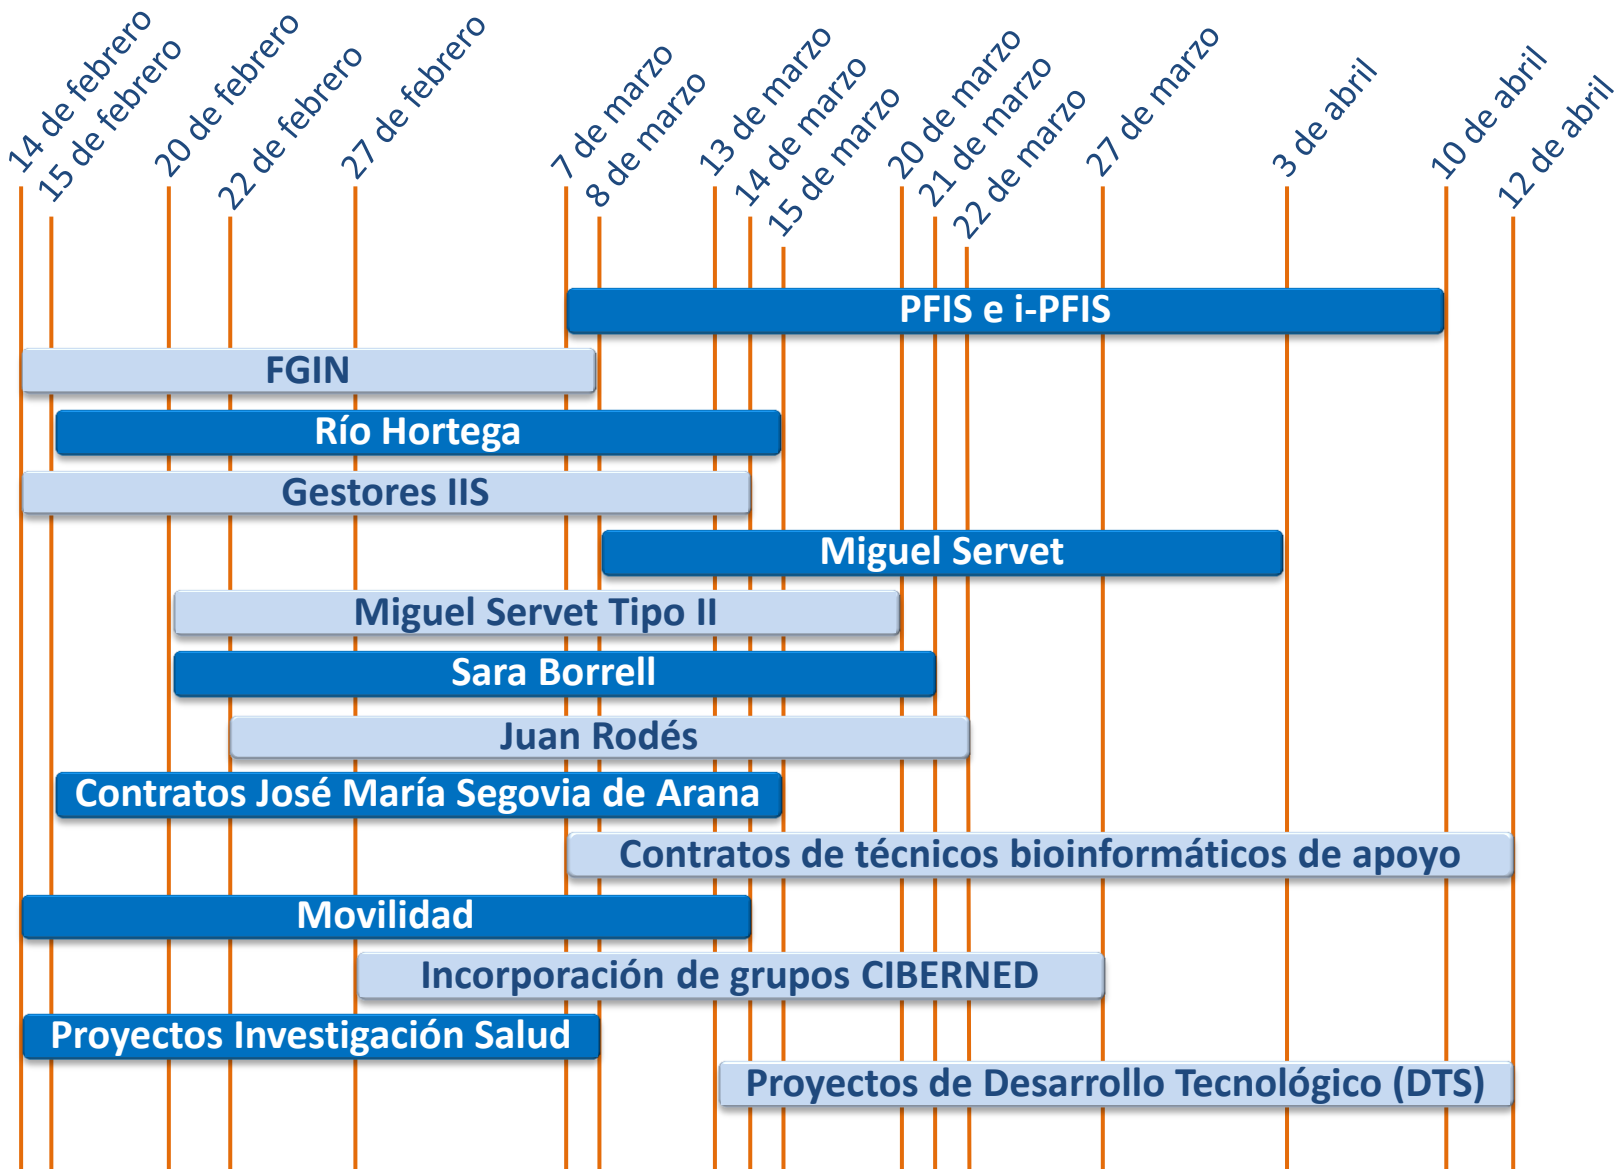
14 de febrero
15 de febrero
20 de febrero
22 de febrero
27 de febrero
7 de marzo
8 de marzo
13 de marzo
14 de marzo
15 de marzo
20 de marzo
21 de marzo
22 de marzo
27 de marzo
3 de abril
10 de abril
12 de abril

PFIS e i-PFIS
FGIN
Río Hortega
Gestores IIS
Miguel Servet
Miguel Servet Tipo II
Sara Borrell
Juan Rodés
Contratos José María Segovia de Arana
Contratos de técnicos bioinformáticos de apoyo
Movilidad
Incorporación de grupos CIBERNED
Proyectos Investigación Salud
Proyectos de Desarrollo Tecnológico (DTS)